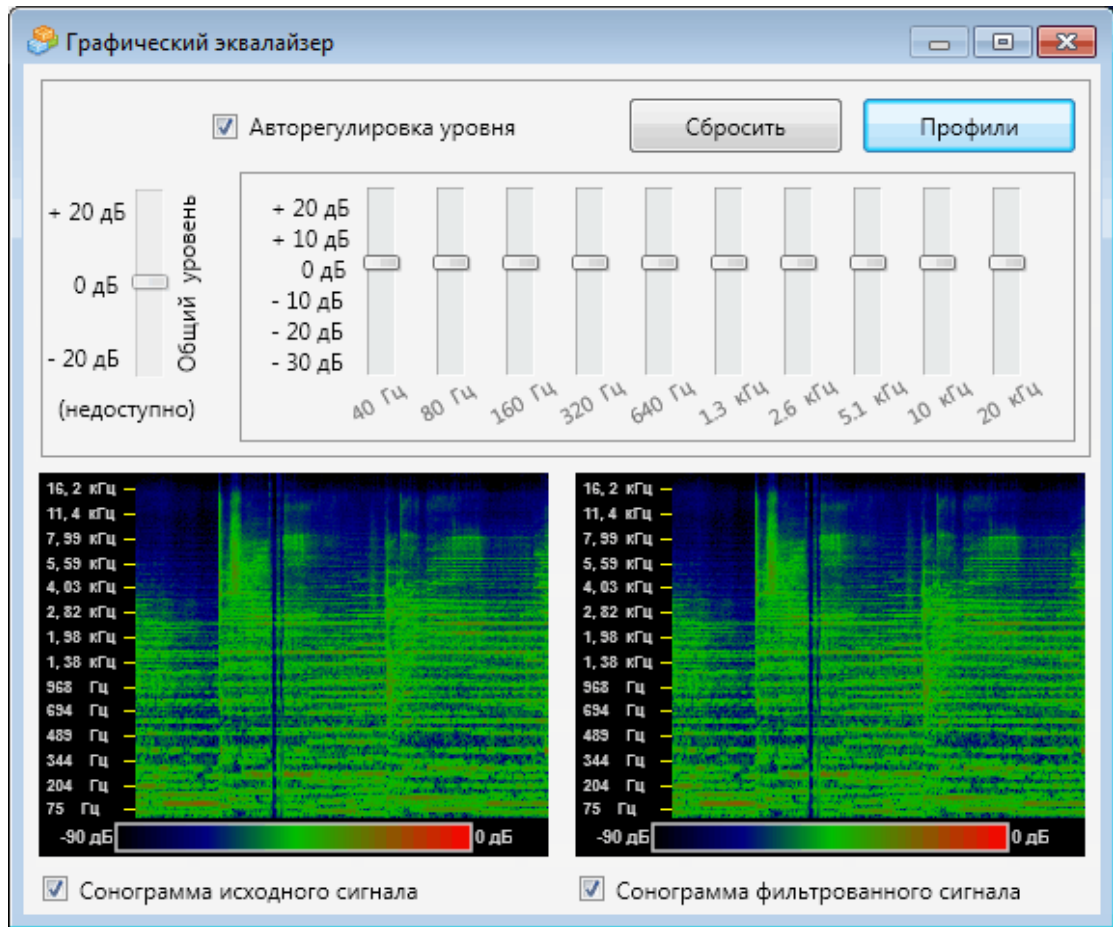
Графический эквалайзер

Авторегулировка уровня

Сбросить

Профили

+ 20 дБ
0 дБ
- 20 дБ
Общий уровень
(недоступно)

+ 20 дБ
+ 10 дБ
0 дБ
- 10 дБ
- 20 дБ
- 30 дБ

40 Гц
80 Гц
160 Гц
320 Гц
640 Гц
1.3 кГц
2.6 кГц
5.1 кГц
10 кГц
20 кГц

16, 2 кГц
11, 4 кГц
7, 99 кГц
5, 59 кГц
4, 03 кГц
2, 82 кГц
1, 98 кГц
1, 38 кГц
968 Гц
694 Гц
489 Гц
344 Гц
204 Гц
75 Гц
-90 дБ
0 дБ

16, 2 кГц
11, 4 кГц
7, 99 кГц
5, 59 кГц
4, 03 кГц
2, 82 кГц
1, 98 кГц
1, 38 кГц
968 Гц
694 Гц
489 Гц
344 Гц
204 Гц
75 Гц
-90 дБ
0 дБ

Сонограмма исходного сигнала

Сонограмма фильтрованного сигнала